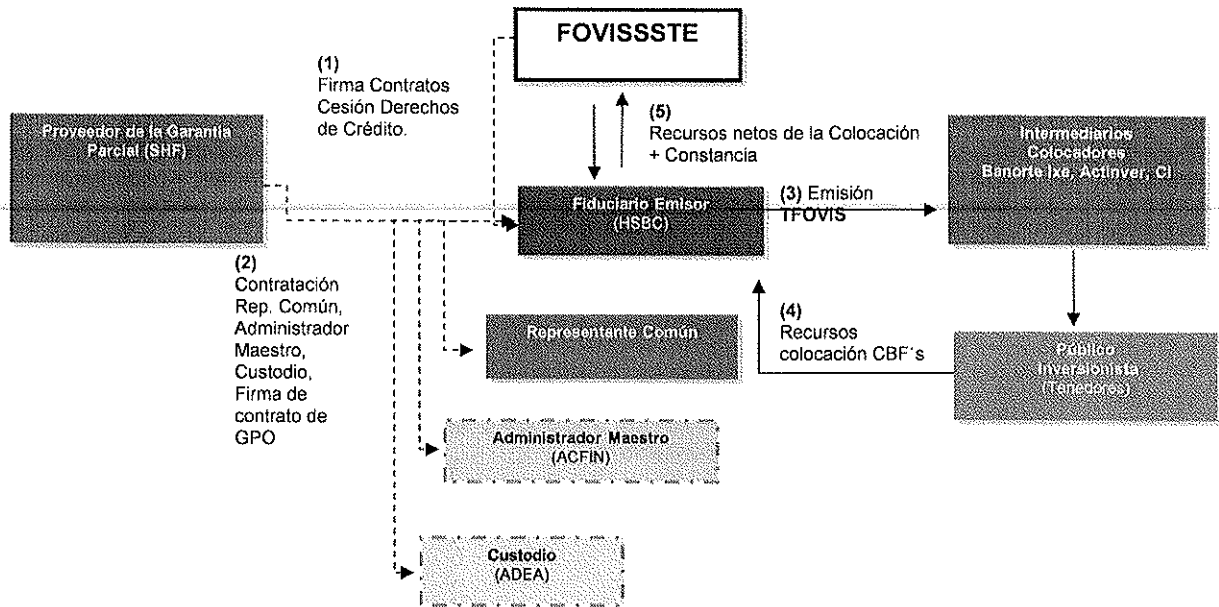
FOVISSSTE

(1)
Firma Contratos Cesión Derechos de Crédito.

(5)
Recursos netos de la Colocación + Constancia

Proveedor de la Garantía Parcial (SHF)

Fiduciario Emisor (HSBC)

(3) Emisión TFOVIS

Intermediarios Colocadores Banorte Ixe, Actinver, CI

(2)
Contratación Rep. Común, Administrador Maestro, Custodio, Firma de contrato de GPO

Representante Común

(4)
Recursos colocación CBF´s

Público Inversionista (Tenedores)

Administrador Maestro (ACFIN)

Custodio (ADEA)